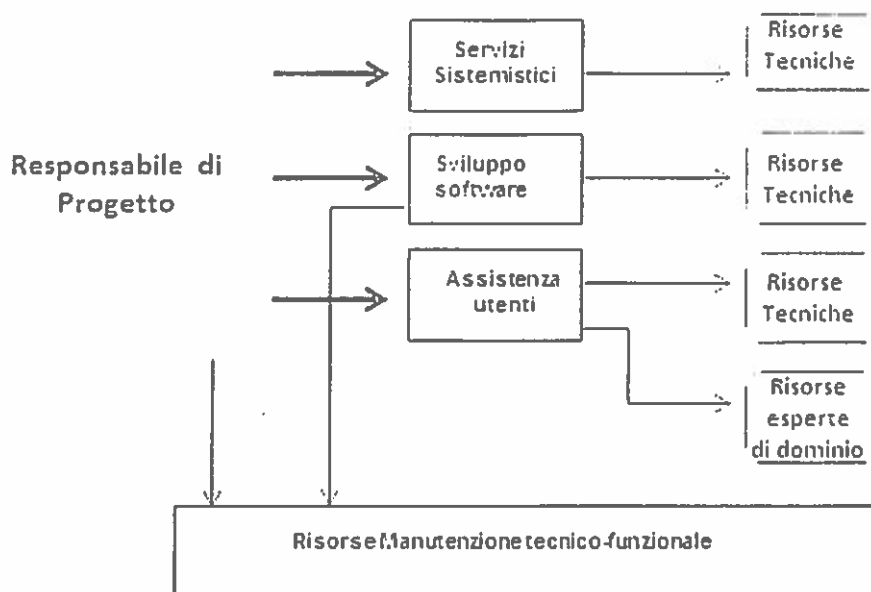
Responsabile di Progetto

Servizi Sistemistici

Sviluppo software

Assistenza utenti

Risorse Tecniche

Risorse Tecniche

Risorse Tecniche

Risorse esperte di dominio

Risorse Manutenzione tecnico-funzionale